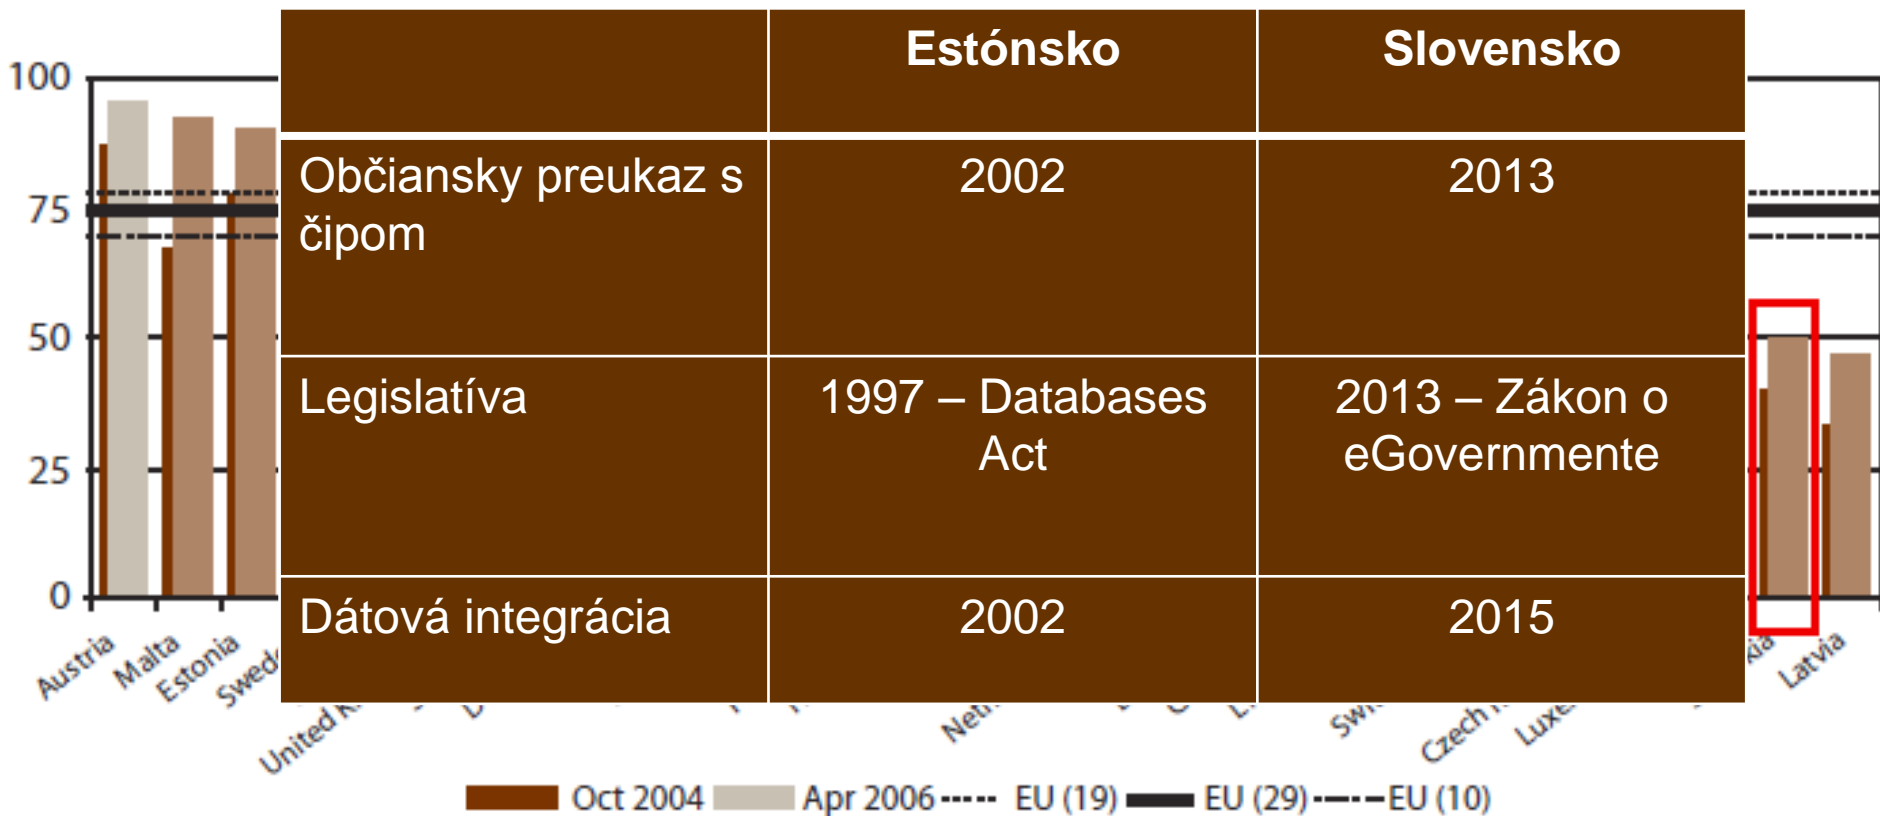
100
75
50
25
0

Austria
Malta
Estonia
Swed
United K
Neth
Swi
Czech R
Luxe
kia
Latvia

| | Estónsko | Slovensko |
|---|---|---|
| Občiansky preukaz s čipom | 2002 | 2013 |
| Legislatíva | 1997 – Databases Act | 2013 – Zákon o eGovernmente |
| Dátová integrácia | 2002 | 2015 |

Oct 2004 Apr 2006 EU (19) EU (29) EU (10)